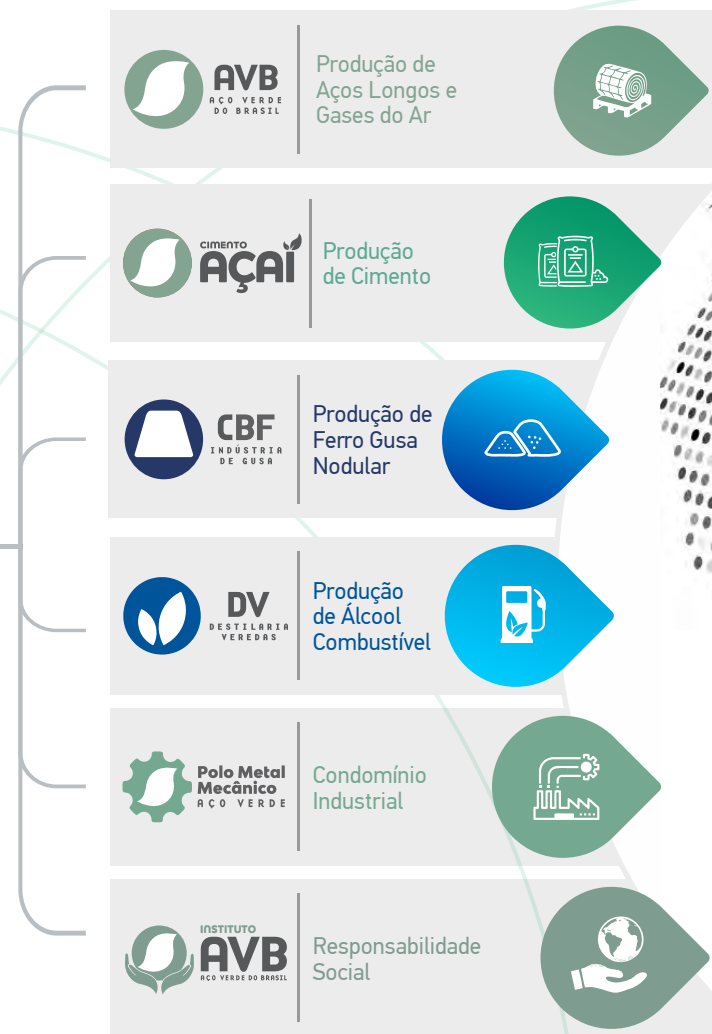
AVB
AÇO VERDE DO BRASIL

Produção de Aços Longos e Gases do Ar

CIMENTO
AÇAÍ

Produção de Cimento

CBF
INDUSTRIA DE GUSA

Produção de Ferro Gusa Nodular

DV
DESTILARIA VEREDAS

Produção de Álcool Combustível

Polo Metal Mecânico
AÇO VERDE

Condomínio Industrial

INSTITUTO
AVB
AÇO VERDE DO BRASIL

Responsabilidade Social